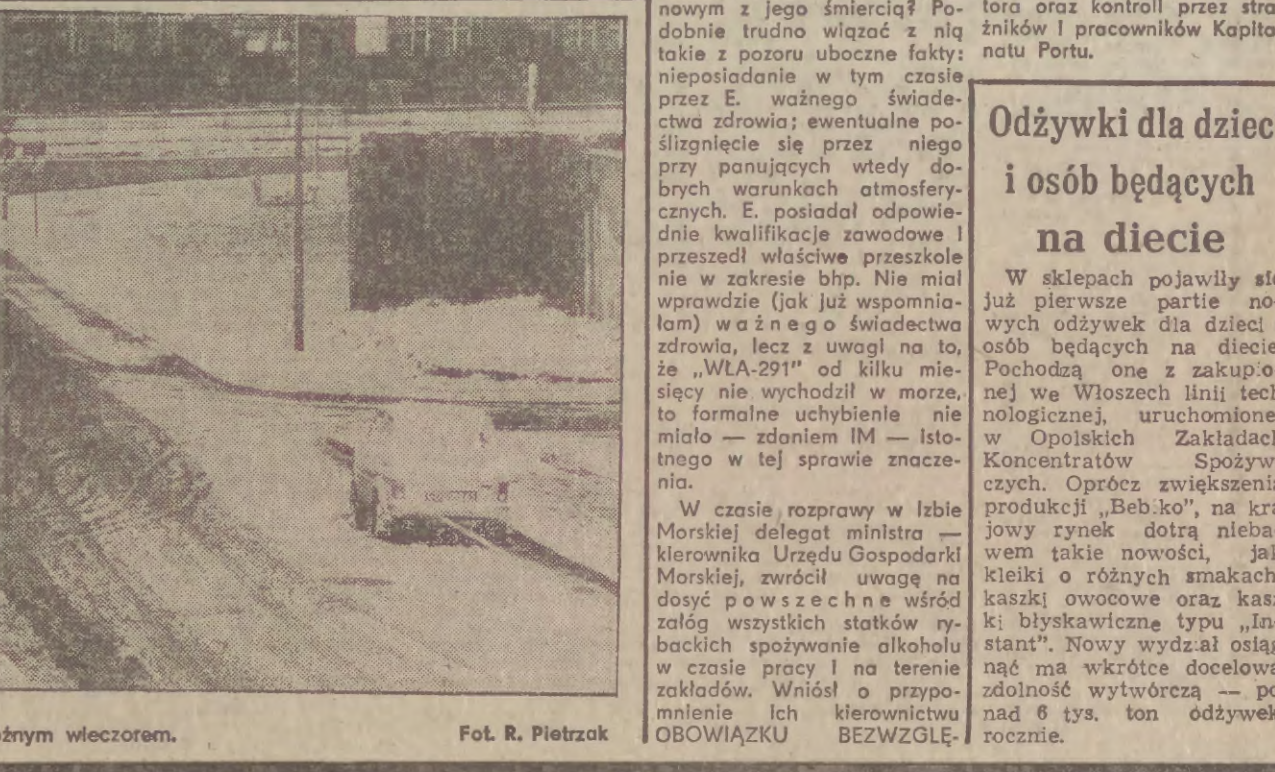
nowym z jego śmiercią? Podobnie trudno wiązać z nią takie z pozoru uboczne fakty: nieposiadanie w tym czasie przez E. ważnego świadectwa zdrowia; ewentualne pośliznięcie się przez niego przy panujących wtedy dobrych warunkach atmosferycznych. E. posiadał odpowiednie kwalifikacje zawodowe i przeszedł właściwe przeszkole nie w zakresie bhp. Nie miał wprawdzie (jak już wspomniałam) ważnego świadectwa zdrowia, lecz z uwagi na to, że „WŁA-291" od kilku miesięcy nie wychodził w morze, to formalne uchybienie nie miało — zdaniem IM — istotnego w tej sprawie znaczenia.

W czasie rozprawy w Izbie Morskiej delegat ministra — kierownika Urzędu Gospodarki Morskiej, zwrócił uwagę na dosyć powszechne wśród załóg wszystkich statków rybackich spożywanie alkoholu w czasie pracy i na terenie zakładów. Wniósł o przypomnienie ich kierownictwu OBOWIĄZKU BEZWZGLĘ-

tora oraz kontroli przez stra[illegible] żników i pracowników Kapita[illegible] natu Portu.

Odżywki dla dziec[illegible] i osób będących na diecie

W sklepach pojawiły si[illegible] już pierwsze partie nowych odżywek dla dzieci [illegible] osób będących na diecie. Pochodzą one z zakupio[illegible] nej we Włoszech linii tech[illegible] nologicznej, uruchomione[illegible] w Opolskich Zakładac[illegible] Koncentratów Spożyw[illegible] czych. Oprócz zwiększenia produkcji „Bebiko", na kra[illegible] jowy rynek dotrą nieba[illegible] wem takie nowości, ja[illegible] kleiki o różnych smakach kaszki owocowe oraz kas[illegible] ki błyskawiczne typu „In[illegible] stant". Nowy wydział osiąg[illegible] nąć ma wkrótce docelowa zdolność wytwórczą — po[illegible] nad 6 tys. ton odżywek rocznie.

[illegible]żnym wieczorem. Fot. R. Pietrzak